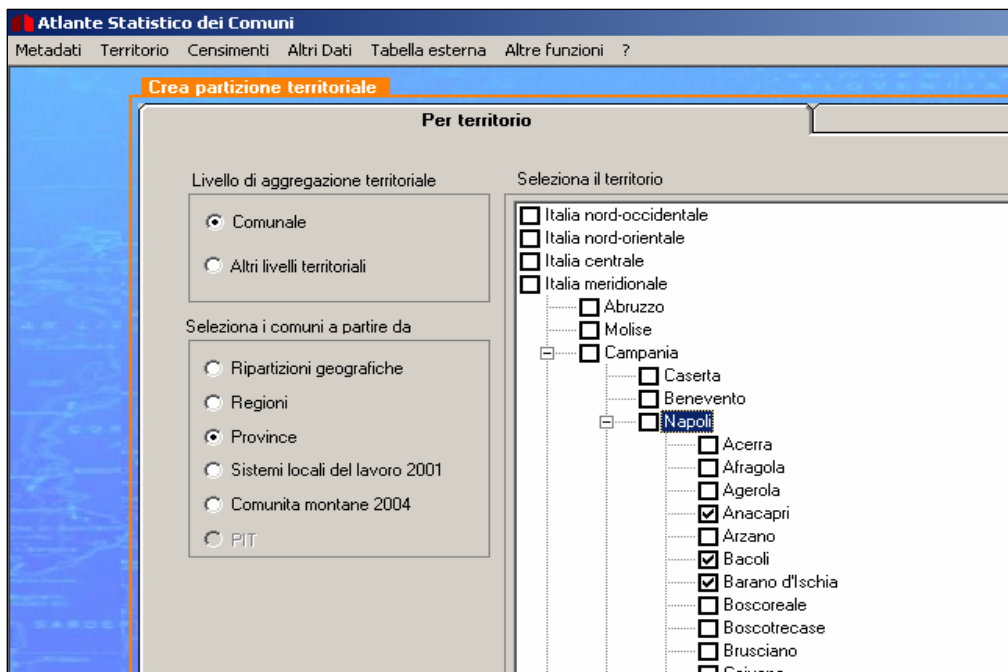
Atlante Statistico dei Comuni

Metadati Territorio Censimenti Altri Dati Tabella esterna Altre funzioni ?

Crea partizione territoriale

Per territorio

Livello di aggregazione territoriale

Comunale

Altri livelli territoriali

Seleziona i comuni a partire da

Ripartizioni geografiche

Regioni

Province

Sistemi locali del lavoro 2001

Comunita montane 2004

PIT

Seleziona il territorio

Italia nord-occidentale
Italia nord-orientale
Italia centrale
Italia meridionale
Abruzzo
Molise
Campania
Caserta
Benevento
Napoli
Acerra
Afragola
Agerola
Anacapri
Arzano
Bacoli
Barano d'Ischia
Boscoreale
Boscotrecase
Brusciano
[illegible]